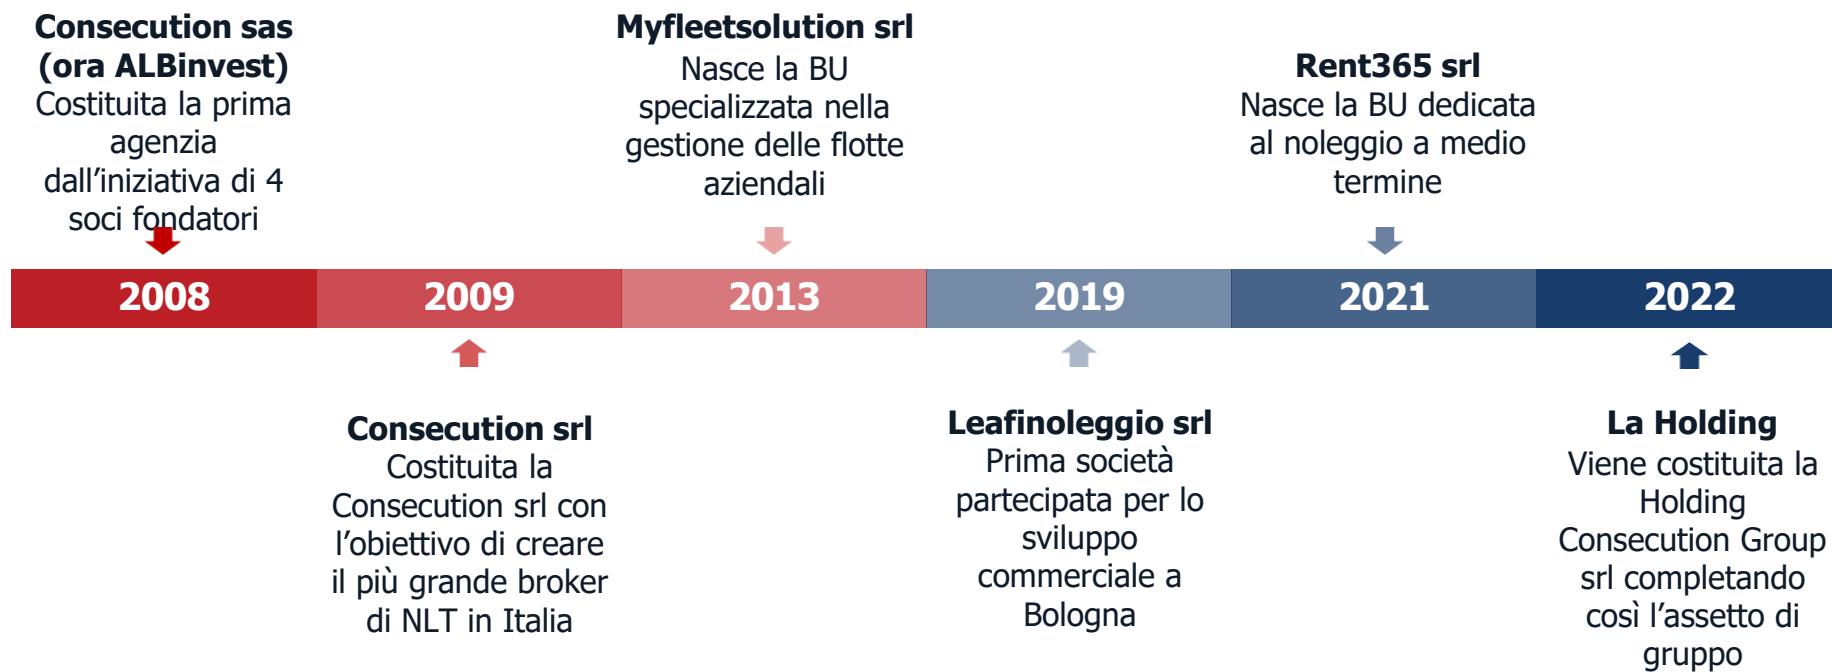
**Consecution sas (ora ALBinvest)**
Costituita la prima agenzia dall’iniziativa di 4 soci fondatori

**Myfleetsolution srl**
Nasce la BU specializzata nella gestione delle flotte aziendali

**Rent365 srl**
Nasce la BU dedicata al noleggio a medio termine

2008 | 2009 | 2013 | 2019 | 2021 | 2022

**Consecution srl**
Costituita la Consecution srl con l’obiettivo di creare il più grande broker di NLT in Italia

**Leafinoleggio srl**
Prima società partecipata per lo sviluppo commerciale a Bologna

**La Holding**
Viene costituita la Holding Consecution Group srl completando così l’assetto di gruppo